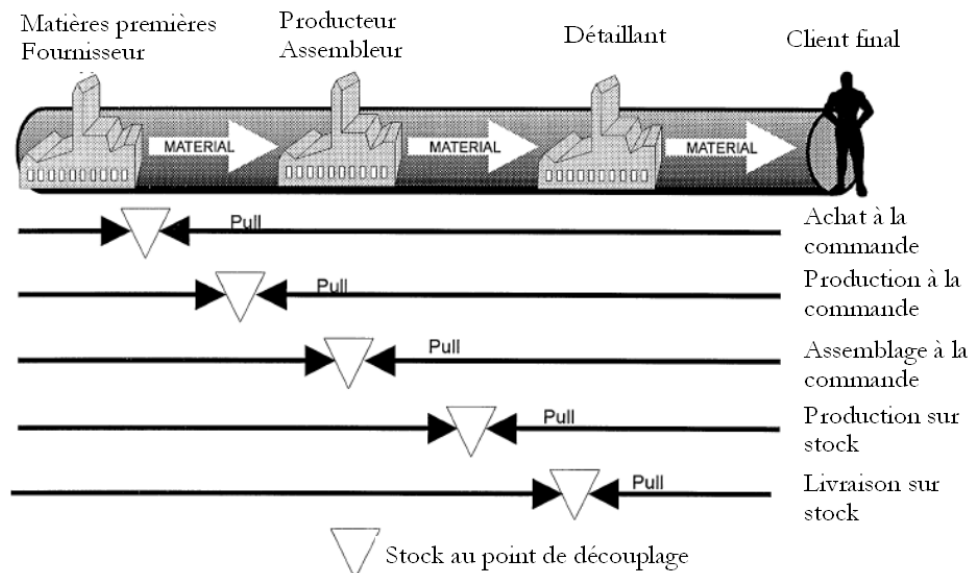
Matières premières
Fournisseur

Producteur
Assembleur

Détaillant

Client final

MATERIAL

MATERIAL

MATERIAL

Pull

Achat à la commande

Pull

Production à la commande

Pull

Assemblage à la commande

Pull

Production sur stock

Pull

Livraison sur stock

Stock au point de découplage